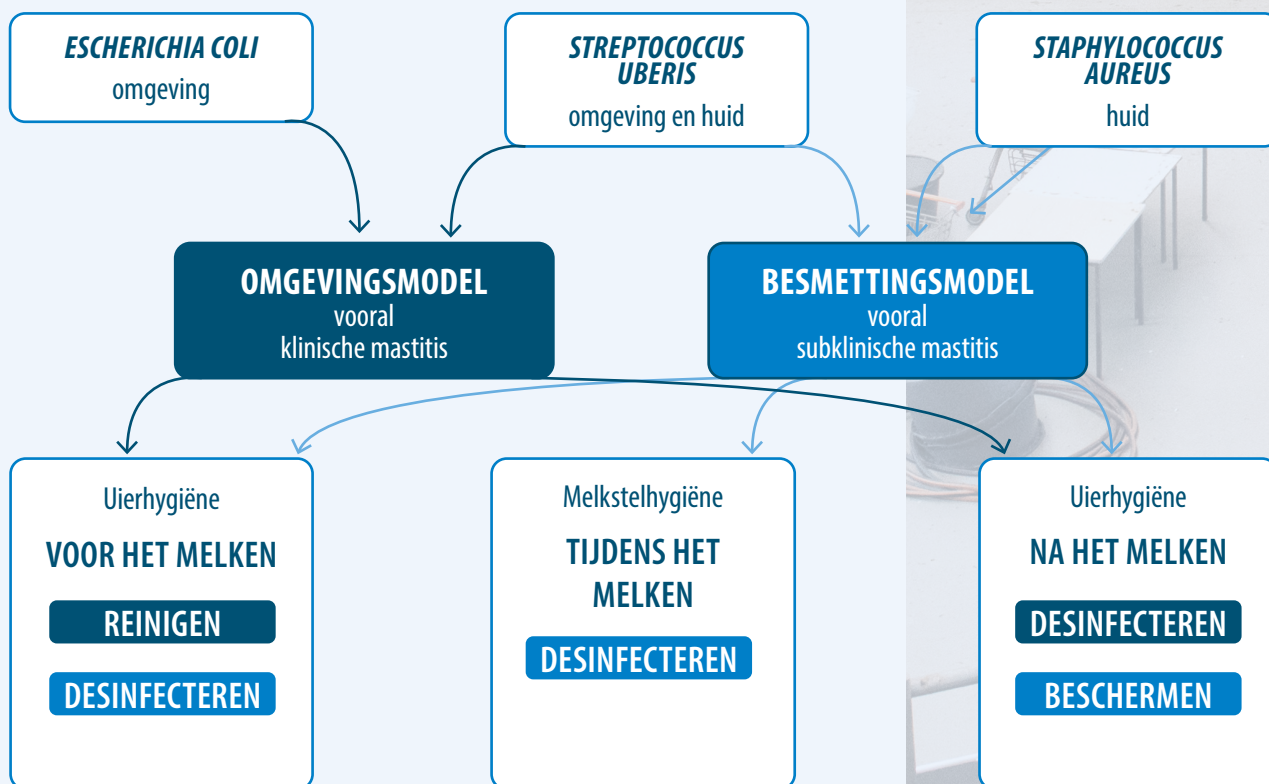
ESCHERICHIA COLI
omgeving

STREPTOCOCCUS UBERIS
omgeving en huid

STAPHYLOCOCCUS AUREUS
huid

OMGEVINGSMODEL
vooral
klinische mastitis

BESMETTINGSMODEL
vooral
subklinische mastitis

Uierhygiëne
VOOR HET MELKEN
REINIGEN
DESINFECTEREN

Melkstelhygiëne
TIJDENS HET MELKEN
DESINFECTEREN

Uierhygiëne
NA HET MELKEN
DESINFECTEREN
BESCHERMEN